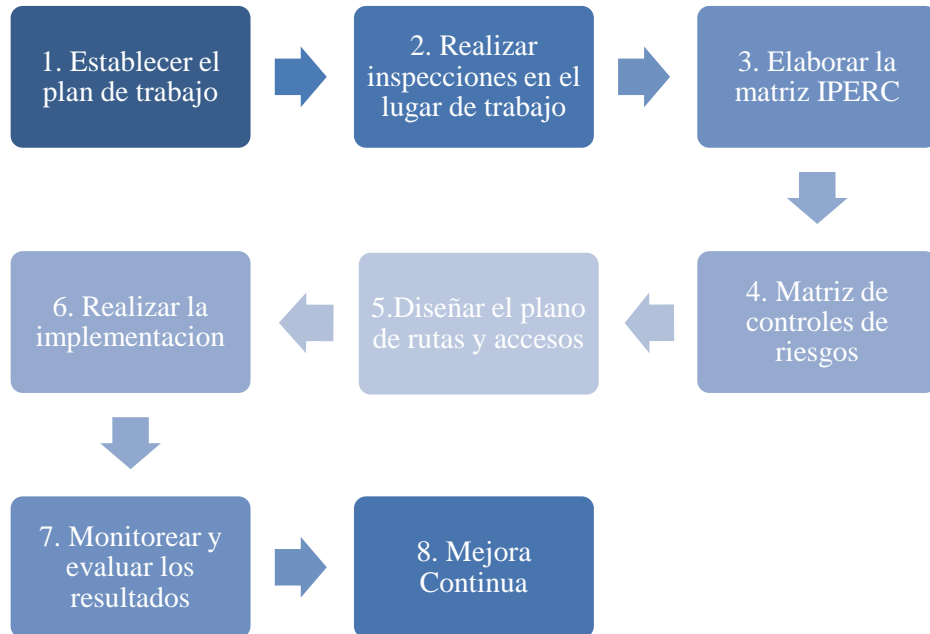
1. Establecer el plan de trabajo

2. Realizar inspecciones en el lugar de trabajo

3. Elaborar la matriz IPERC

4. Matriz de controles de riesgos

5.Diseñar el plano de rutas y accesos

6. Realizar la implementacion

7. Monitorear y evaluar los resultados

8. Mejora Continua